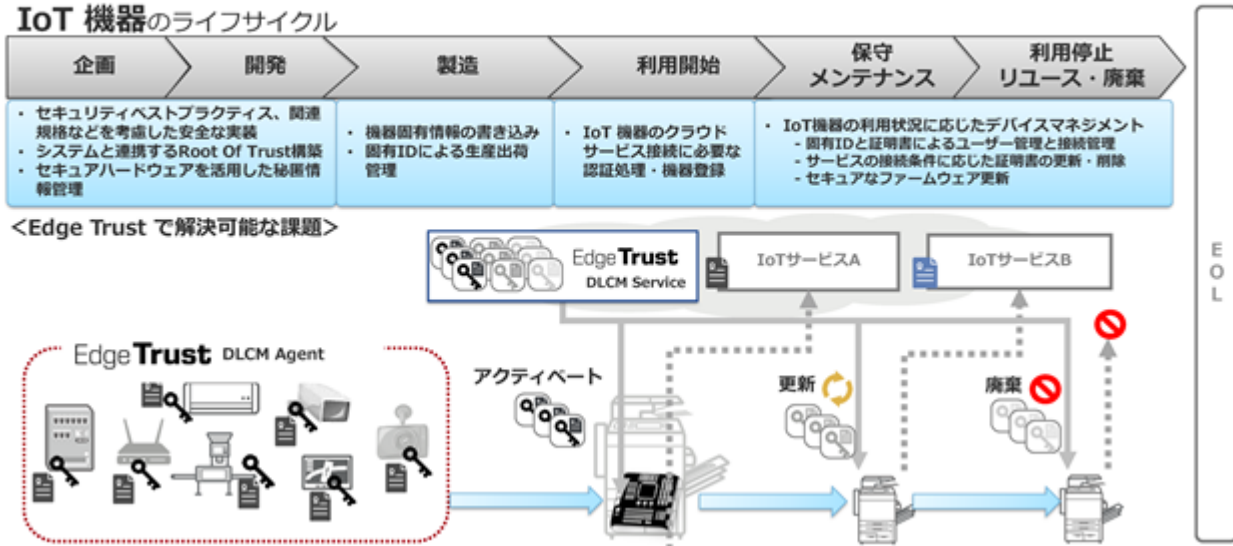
IoT 機器のライフサイクル

企画

開発

製造

利用開始

保守
メンテナンス

利用停止
リユース・廃棄

・ セキュリティベストプラクティス、関連規格などを考慮した安全な実装
・ システムと連携するRoot Of Trust構築
・ セキュアハードウェアを活用した秘密情報管理

・ 機器固有情報の書き込み
・ 固有IDによる生産出荷管理

・ IoT 機器のクラウドサービス接続に必要な認証処理・機器登録

・ IoT機器の利用状況に応じたデバイスマネジメント
- 固有IDと証明書によるユーザー管理と接続管理
- サービスの接続条件に応じた証明書の更新・削除
- セキュアなファームウェア更新

<Edge Trust で解決可能な課題>

EdgeTrust
DLCM Service

IoTサービスA

IoTサービスB

EdgeTrust DLCM Agent

アクティベート

更新

廃棄

E
O
L